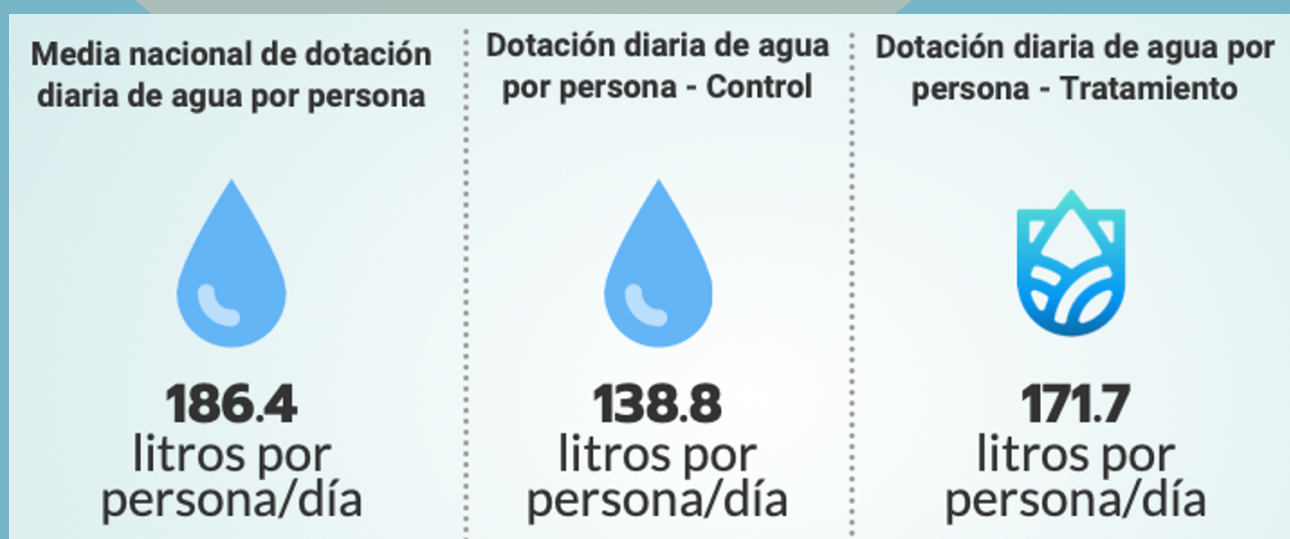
Media nacional de dotación diaria de agua por persona

186.4
litros por persona/día

Dotación diaria de agua por persona - Control

138.8
litros por persona/día

Dotación diaria de agua por persona - Tratamiento

171.7
litros por persona/día